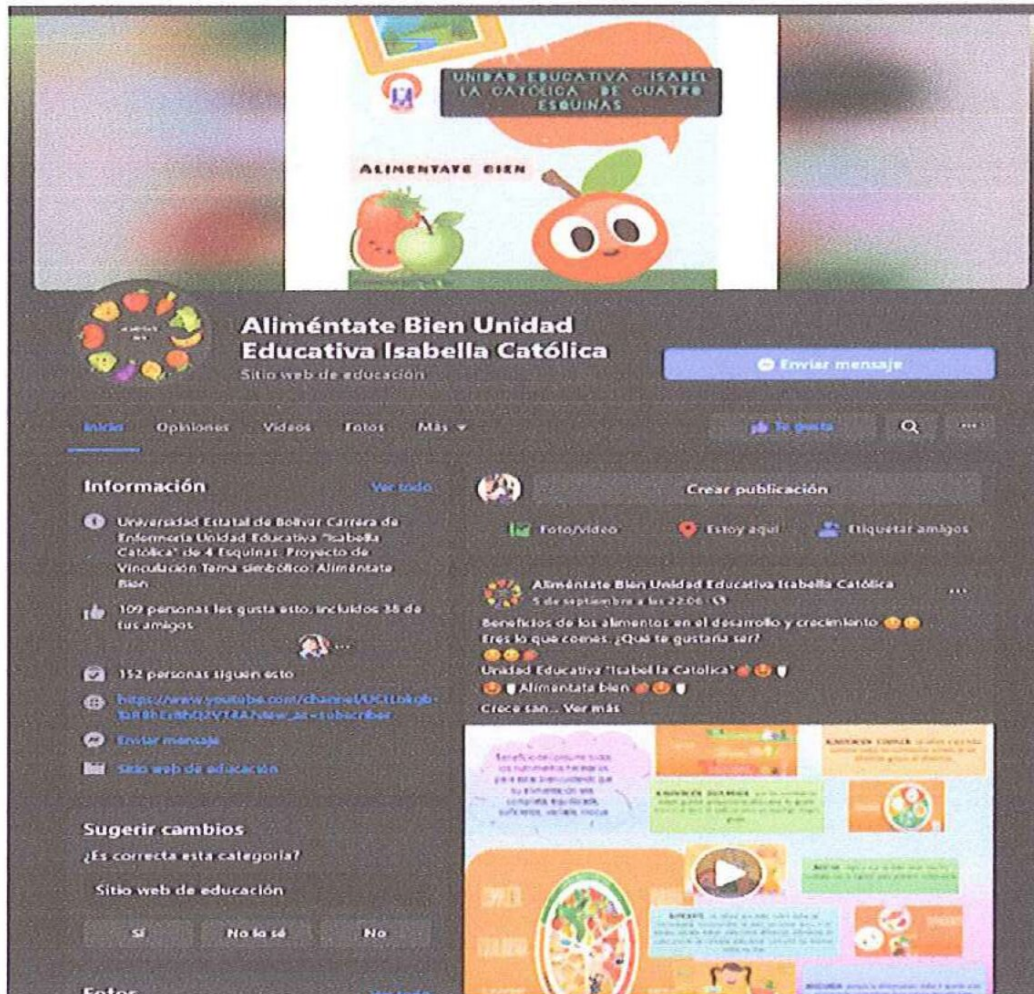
UNIDAD EDUCATIVA "ISABEL LA CATÓLICA" DE CUATRO ESQUINAS

ALIMENTATE BIEN

Aliméntate Bien Unidad Educativa Isabella Católica
Sitio web de educación

Enviar mensaje

Inicio Opiniones Videos Fotos Más

Te gusta

Información Ver todo

Universidad Estatal de Bolívar Carrera de Enfermería Unidad Educativa "Isabella Católica" de 4 Esquinas Proyecto de Vinculación Tema simbólico: Aliméntate Bien

109 personas les gusta esto, incluidos 38 de tus amigos

152 personas siguen esto

https://www.youtube.com/channel/UC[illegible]

Enviar mensaje

Sitio web de educación

Sugerir cambios
¿Es correcta esta categoría?
Sitio web de educación
Sí No lo sé No

Fotos

Crear publicación
Foto/video Estoy aquí Etiquetar amigos

Aliméntate Bien Unidad Educativa Isabella Católica
5 de septiembre a las 22:06

Beneficios de los alimentos en el desarrollo y crecimiento
Eres lo que comes. ¿Qué te gustaría ser?
Unidad Educativa "Isabella Catolica"
Alimentata bien
Crece san... Ver más

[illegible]